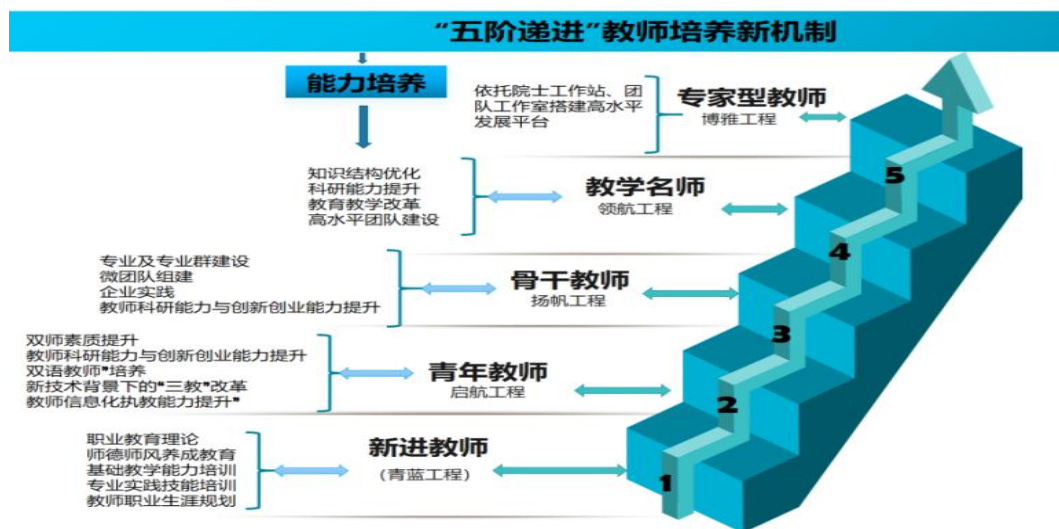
“五阶递进”教师培养新机制

能力培养

依托院士工作站、团队工作室搭建高水平发展平台

专家型教师
博雅工程

知识结构优化
科研能力提升
教育教学改革
高水平团队建设

教学名师
领航工程

专业及专业群建设
微团队组建
企业实践
教师科研能力与创新创业能力提升

骨干教师
扬帆工程

双师素质提升
教师科研能力与创新创业能力提升
双语教师"培养
新技术背景下的"三教"改革
教师信息化执教能力提升"

青年教师
启航工程

职业教育理论
师德师风养成教育
基础教学能力培训
专业实践技能培训
教师职业生涯规划

新进教师
（青蓝工程）

5
4
3
2
1